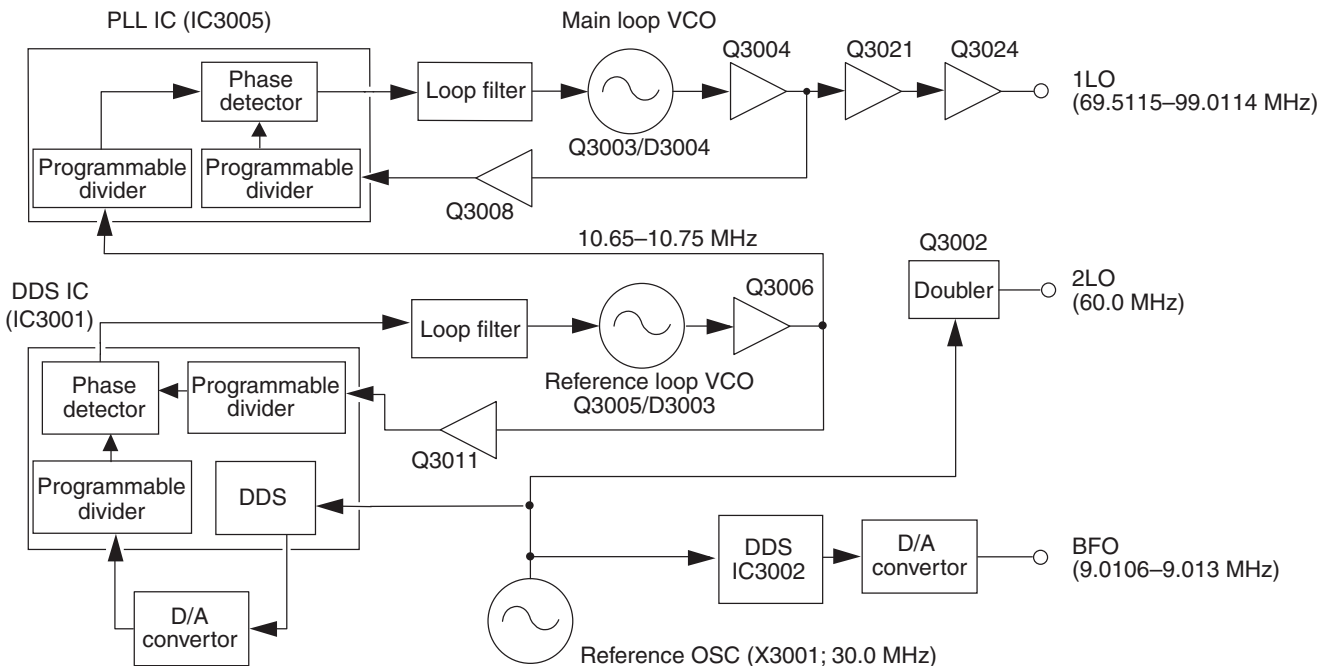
PLL IC (IC3005)

Main loop VCO

Q3004

Q3021

Q3024

Phase detector

Loop filter

1LO (69.5115–99.0114 MHz)

Q3003/D3004

Programmable divider

Programmable divider

Q3008

10.65–10.75 MHz

Q3002

DDS IC (IC3001)

Q3006

Doubler

2LO (60.0 MHz)

Loop filter

Phase detector

Programmable divider

Reference loop VCO Q3005/D3003

Q3011

Programmable divider

DDS

DDS IC3002

D/A convertor

BFO (9.0106–9.013 MHz)

D/A convertor

Reference OSC (X3001; 30.0 MHz)